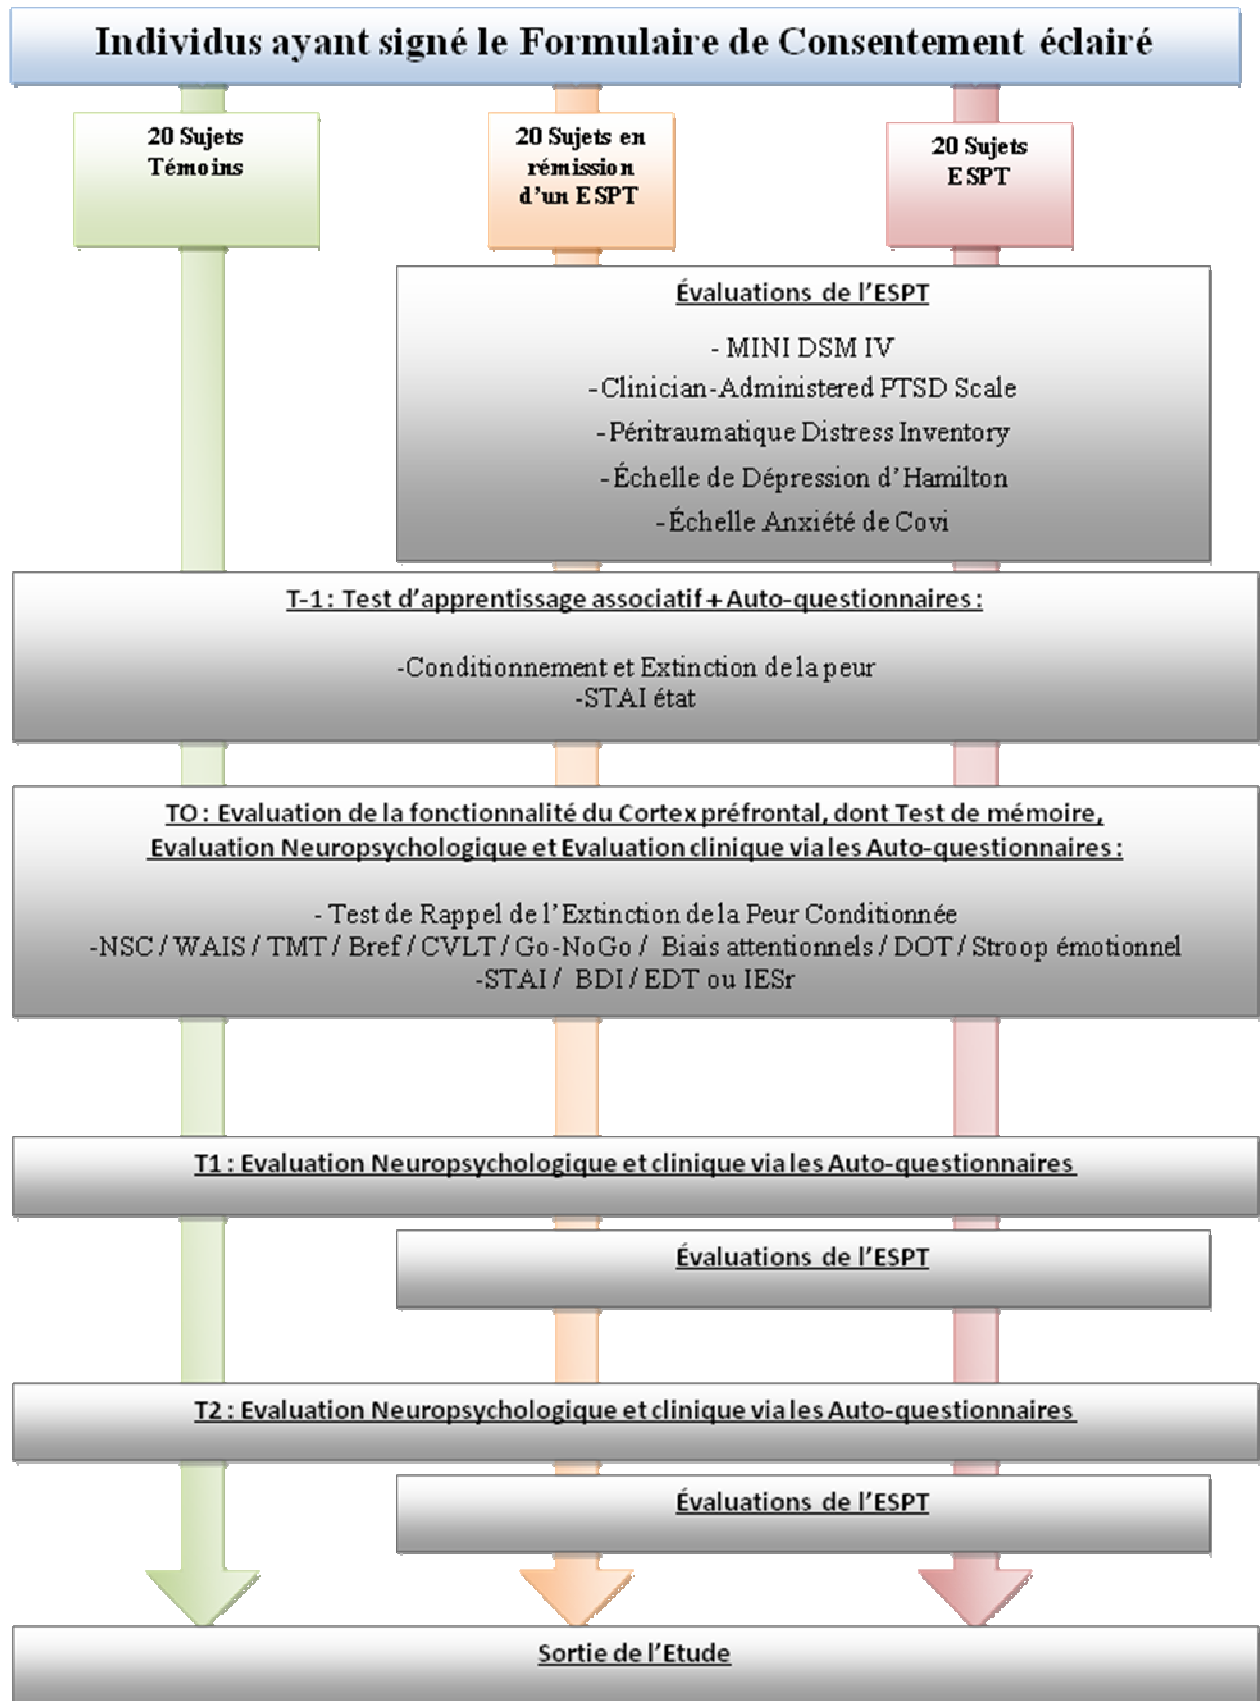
Individus ayant signé le Formulaire de Consentement éclairé

20 Sujets Témoins

20 Sujets en rémission d'un ESPT

20 Sujets ESPT

Évaluations de l'ESPT

- MINI DSM IV
-Clinician-Administered PTSD Scale
-Péritraumatique Distress Inventory
-Échelle de Dépression d'Hamilton
-Échelle Anxiété de Covi

T-1: Test d'apprentissage associatif + Auto-questionnaires :

-Conditionnement et Extinction de la peur
-STAI état

TO : Evaluation de la fonctionnalité du Cortex préfrontal, dont Test de mémoire, Evaluation Neuropsychologique et Evaluation clinique via les Auto-questionnaires :

- Test de Rappel de l'Extinction de la Peur Conditionnée
-NSC / WAIS / TMT / Bref / CVLT / Go-NoGo / Biais attentionnels / DOT / Stroop émotionnel
-STAI / BDI / EDT ou IESr

T1 : Evaluation Neuropsychologique et clinique via les Auto-questionnaires

Évaluations de l'ESPT

T2 : Evaluation Neuropsychologique et clinique via les Auto-questionnaires

Évaluations de l'ESPT

Sortie de l'Etude